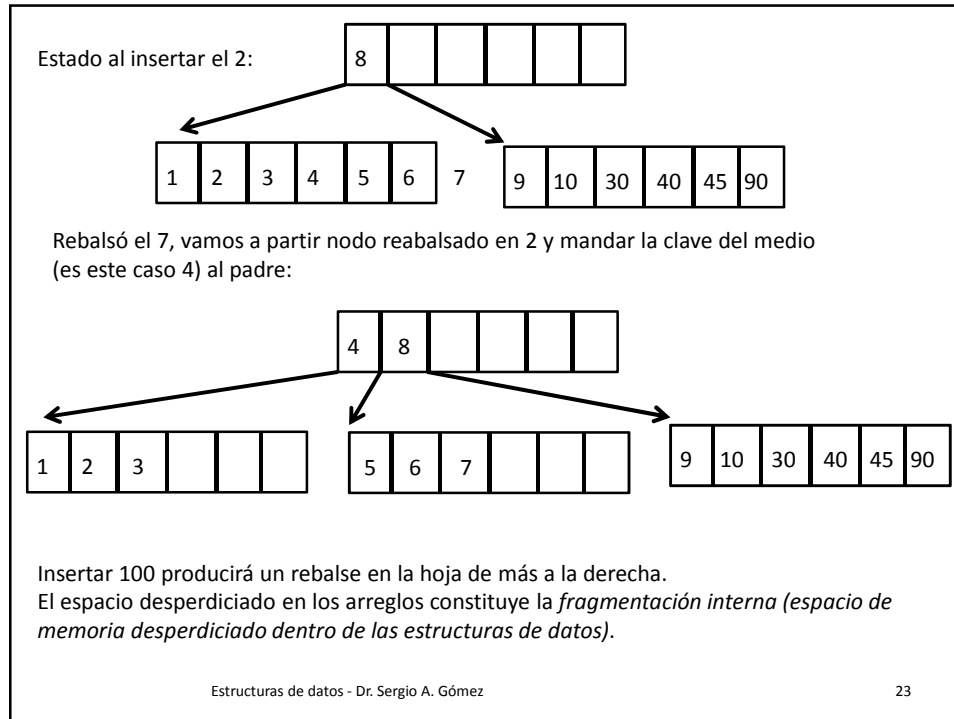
Estado al insertar el 2:

| 8 | | | | | |
|---|---|---|---|---|---|

| 1 | 2 | 3 | 4 | 5 | 6 |
|---|---|---|---|---|---|

7

| 9 | 10 | 30 | 40 | 45 | 90 |
|---|---|---|---|---|---|

Rebalsó el 7, vamos a partir nodo reabalsado en 2 y mandar la clave del medio (es este caso 4) al padre:

| 4 | 8 | | | | |
|---|---|---|---|---|---|

| 1 | 2 | 3 | | | |
|---|---|---|---|---|---|

| 5 | 6 | 7 | | | |
|---|---|---|---|---|---|

| 9 | 10 | 30 | 40 | 45 | 90 |
|---|---|---|---|---|---|

Insertar 100 producirá un rebalse en la hoja de más a la derecha.
El espacio desperdiciado en los arreglos constituye la *fragmentación interna (espacio de memoria desperdiciado dentro de las estructuras de datos)*.

Estructuras de datos - Dr. Sergio A. Gómez

23